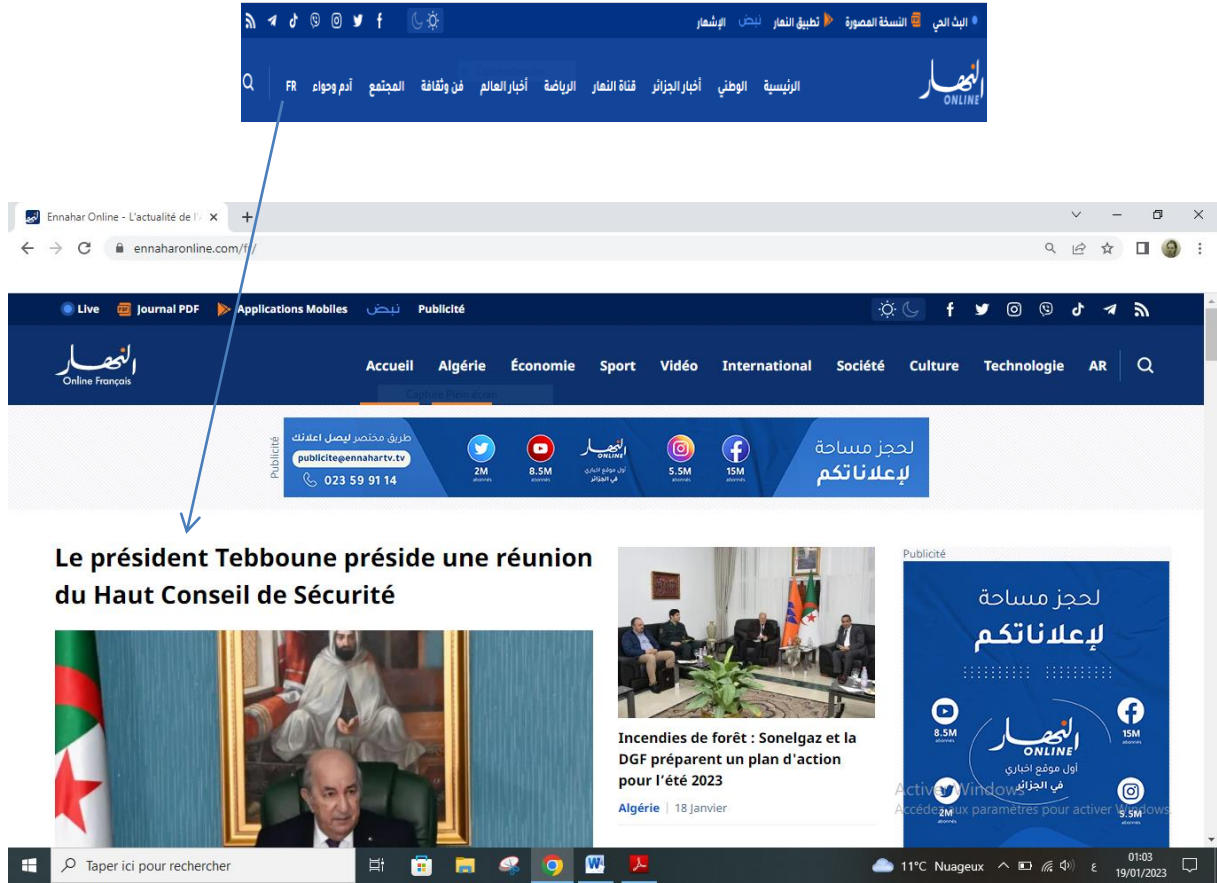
البث الحي النسخة المصورة تطبيق النهار نبض الإشهار

النهار ONLINE الرئيسية الوطني أخبار الجزائر قناة النهار الرياضة أخبار العالم فن وثقافة المجتمع آدم وحواء FR

Ennahar Online - L'actualité de l'

ennaharonline.com/fr/

Live Journal PDF Applications Mobiles نبض Publicité

النهار Online Français

Accueil Algérie Économie Sport Vidéo International Société Culture Technologie AR

Publicité

طريق مختصر ليصل اعلانك
publicite@ennahartv.tv
023 59 91 14

2M 8.5M النهار ONLINE أول موقع اخباري في الجزائر 5.5M 15M

لحجز مساحة لإعلاناتكم

Le président Tebboune préside une réunion du Haut Conseil de Sécurité

Incendies de forêt : Sonelgaz et la DGF préparent un plan d'action pour l'été 2023

Algérie | 18 Janvier

Publicité

لحجز مساحة لإعلاناتكم

8.5M 15M

النهار ONLINE أول موقع اخباري في الجزائر

2M 9.5M

Activer Windows
Accédez aux paramètres pour activer Windows.

Taper ici pour rechercher

11°C Nuageux

01:03
19/01/2023